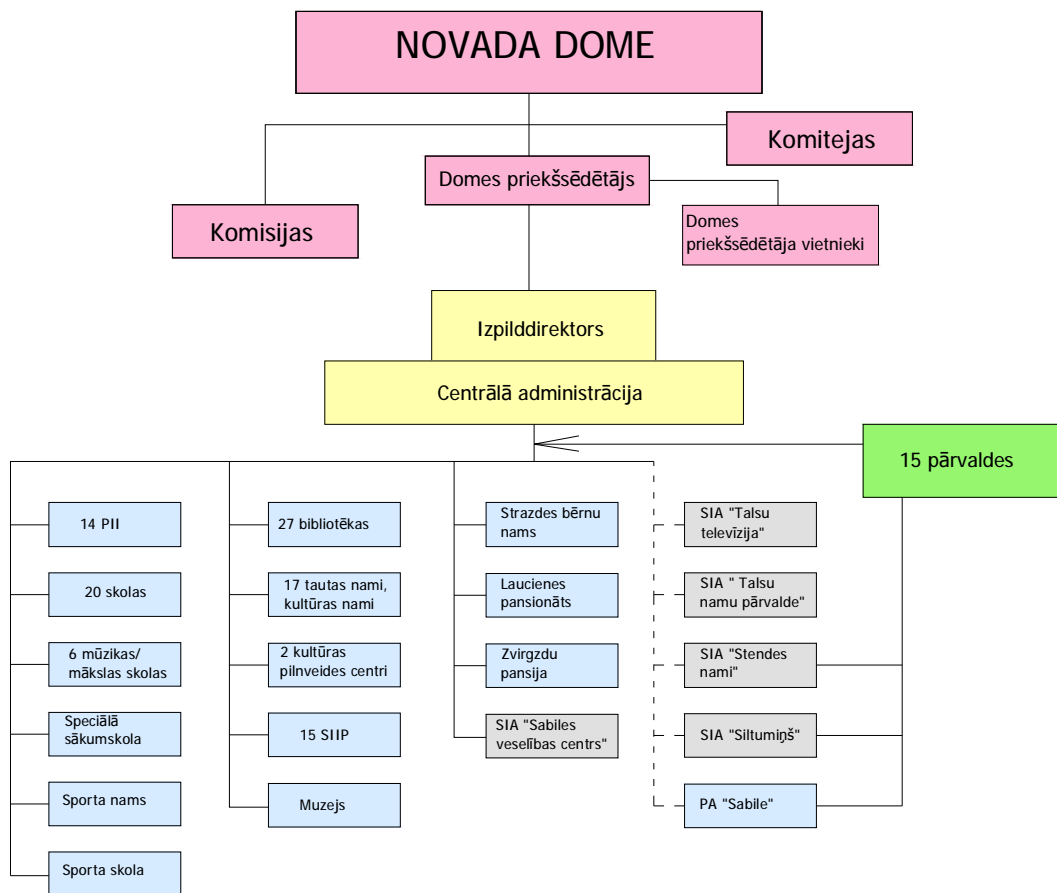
NOVADA DOME

Komitejas

Domes priekšsēdētājs

Komisijas

Domes priekšsēdētāja vietnieki

Izpilddirektors

Centrālā administrācija

15 pārvaldes

14 PII

20 skolas

6 mūzikas/ mākslas skolas

Speciālā sākumskola

Sporta nams

Sporta skola

27 bibliotēkas

17 tautas nami, kultūras nami

2 kultūras pilnveides centri

15 SIIP

Muzejs

Strazdes bērnu nams

Laucienes pansionāts

Zvirgzdu pansija

SIA "Sabiles veselības centrs"

SIA "Talsu televīzija"

SIA " Talsu namu pārvalde"

SIA "Stendes nami"

SIA "Siltumiņš"

PA "Sabile"